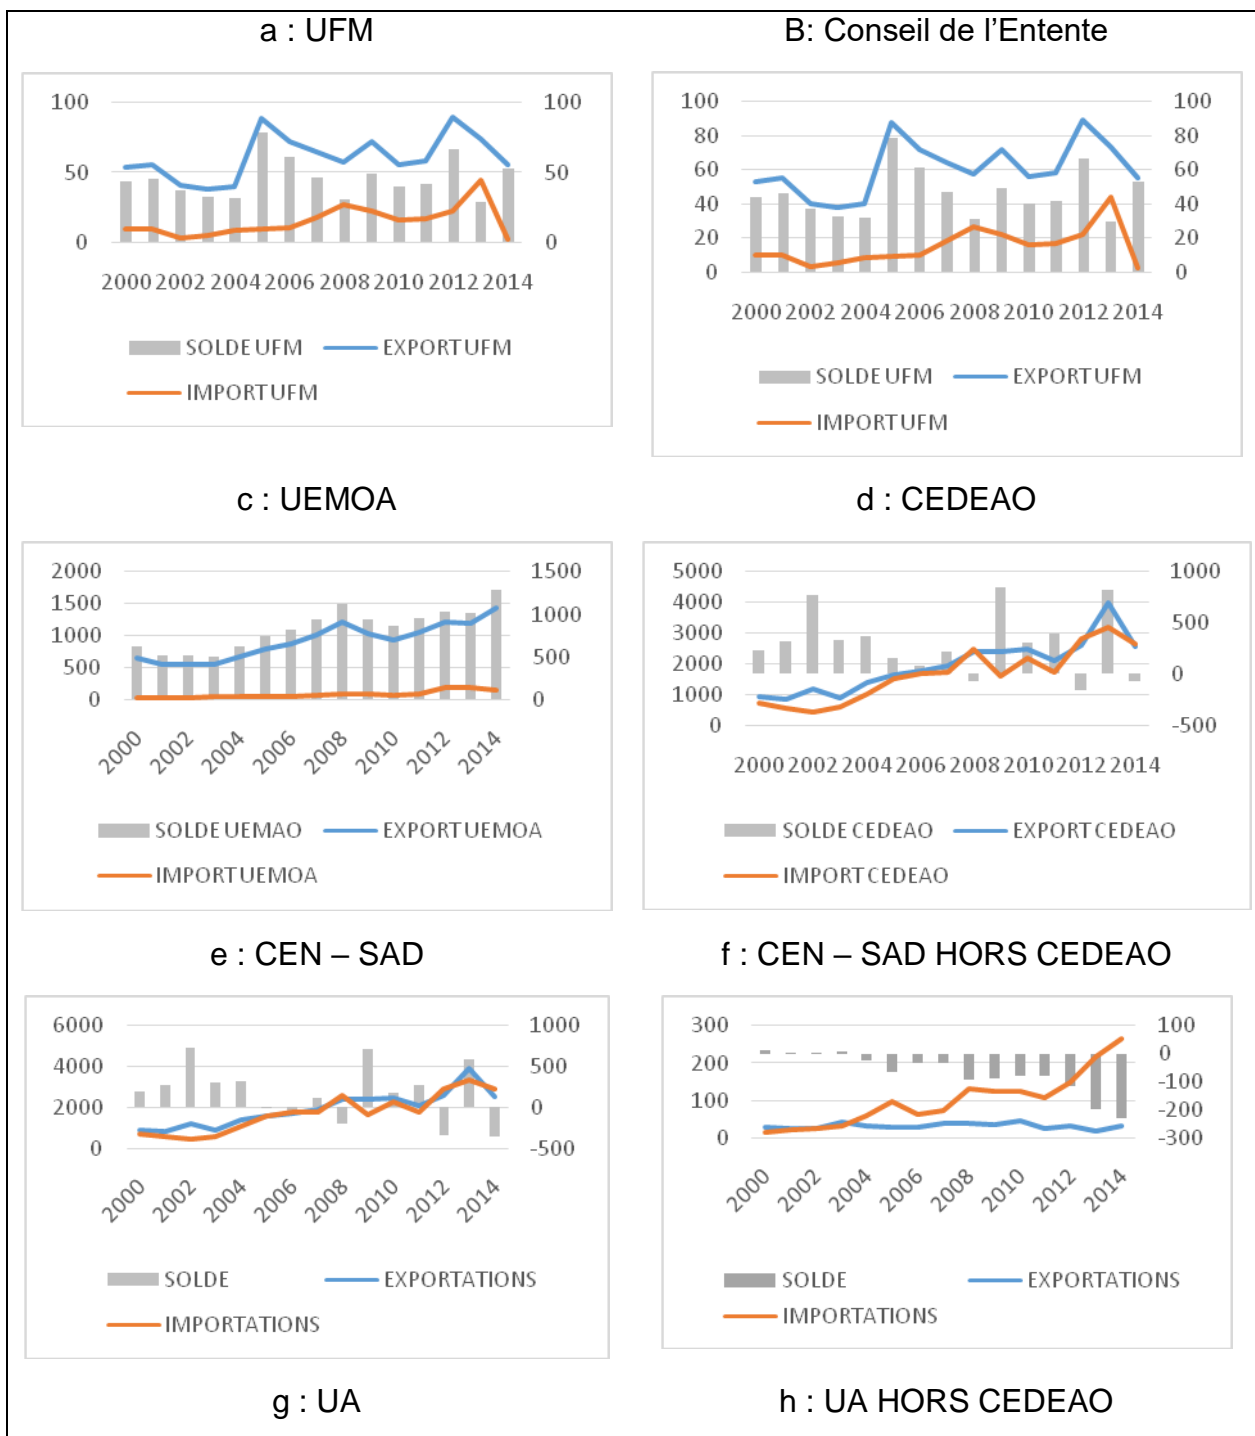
a : UFM

100 50 0

100 50 0

2000 2002 2004 2006 2008 2010 2012 2014

SOLDE UFM EXPORT UFM
IMPORT UFM

B: Conseil de l'Entente

100 80 60 40 20 0

100 80 60 40 20 0

2000 2002 2004 2006 2008 2010 2012 2014

SOLDE UFM EXPORT UFM
IMPORT UFM

c : UEMOA

2000 1500 1000 500 0

1500 1000 500 0

2000 2002 2004 2006 2008 2010 2012 2014

SOLDE UEMAO EXPORT UEMOA
IMPORT UEMOA

d : CEDEAO

5000 4000 3000 2000 1000 0

1000 500 0 -500

2000 2002 2004 2006 2008 2010 2012 2014

SOLDE CEDEAO EXPORT CEDEAO
IMPORT CEDEAO

e : CEN – SAD

6000 4000 2000 0

1000 500 0 -500

2000 2002 2004 2006 2008 2010 2012 2014

SOLDE EXPORTATIONS
IMPORTATIONS

f : CEN – SAD HORS CEDEAO

300 200 100 0

100 0 -100 -200 -300

2000 2002 2004 2006 2008 2010 2012 2014

SOLDE EXPORTATIONS
IMPORTATIONS

g : UA

h : UA HORS CEDEAO